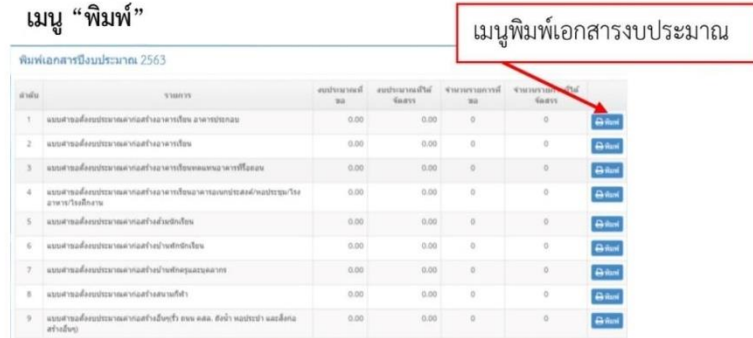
เมนู "พิมพ์"

เมนูพิมพ์เอกสารงบประมาณ

พิมพ์เอกสารปีงบประมาณ 2563

| ลำดับ | รายการ | งบประมาณที่ขอ | งบประมาณที่ได้จัดสรร | จำนวนรายการที่ขอ | จำนวนรายการที่ได้จัดสรร | |
|---|---|---|---|---|---|---|
| 1 | แบบคำขอตั้งงบประมาณค่าก่อสร้างอาคารเรียน อาคารประกอบ | 0.00 | 0.00 | 0 | 0 | พิมพ์ |
| 2 | แบบคำขอตั้งงบประมาณค่าก่อสร้างอาคารเรียน | 0.00 | 0.00 | 0 | 0 | พิมพ์ |
| 3 | แบบคำขอตั้งงบประมาณค่าก่อสร้างอาคารเรียนทดแทนอาคารที่รื้อถอน | 0.00 | 0.00 | 0 | 0 | พิมพ์ |
| 4 | แบบคำขอตั้งงบประมาณค่าก่อสร้างอาคารเรียนอาคารอเนกประสงค์/หอประชุม/โรงอาหาร/โรงฝึกงาน | 0.00 | 0.00 | 0 | 0 | พิมพ์ |
| 5 | แบบคำขอตั้งงบประมาณค่าก่อสร้างส้วมนักเรียน | 0.00 | 0.00 | 0 | 0 | พิมพ์ |
| 6 | แบบคำขอตั้งงบประมาณค่าก่อสร้างบ้านพักนักเรียน | 0.00 | 0.00 | 0 | 0 | พิมพ์ |
| 7 | แบบคำขอตั้งงบประมาณค่าก่อสร้างบ้านพักครูและบุคลากร | 0.00 | 0.00 | 0 | 0 | พิมพ์ |
| 8 | แบบคำขอตั้งงบประมาณค่าก่อสร้างสนามกีฬา | 0.00 | 0.00 | 0 | 0 | พิมพ์ |
| 9 | แบบคำขอตั้งงบประมาณค่าก่อสร้างอื่นๆ(รั้ว ถนน คสล. ถังน้ำ หอประชา และสิ่งก่อสร้างอื่นๆ) | 0.00 | 0.00 | 0 | 0 | พิมพ์ |